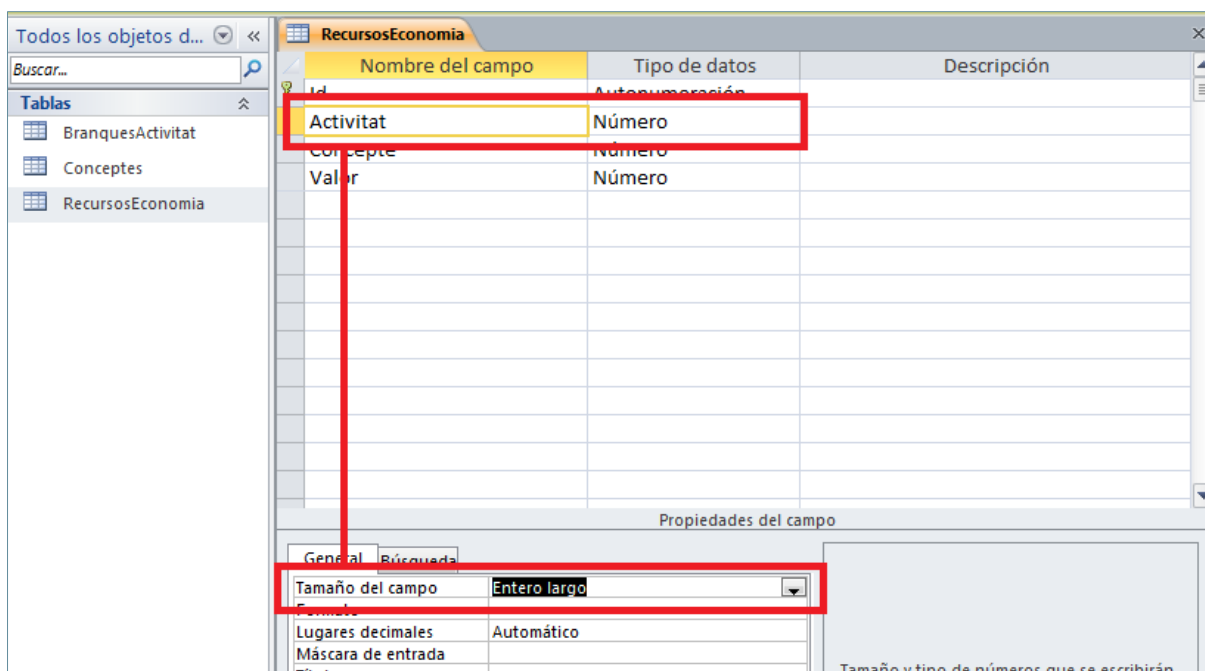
Todos los objetos d...

Buscar...

Tablas

BranquesActivitat

Conceptes

RecursosEconomia

RecursosEconomia

| Nombre del campo | Tipo de datos | Descripción |
|---|---|---|
| Id | Autonumeración | |
| Activitat | Número | |
| Concepte | Número | |
| Valor | Número | |

Propiedades del campo

General | Búsqueda

| | |
|---|---|
| Tamaño del campo | Entero largo |
| Formato | |
| Lugares decimales | Automático |
| Máscara de entrada | |
| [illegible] | |

Tamaño y tipo de números que se escribirán